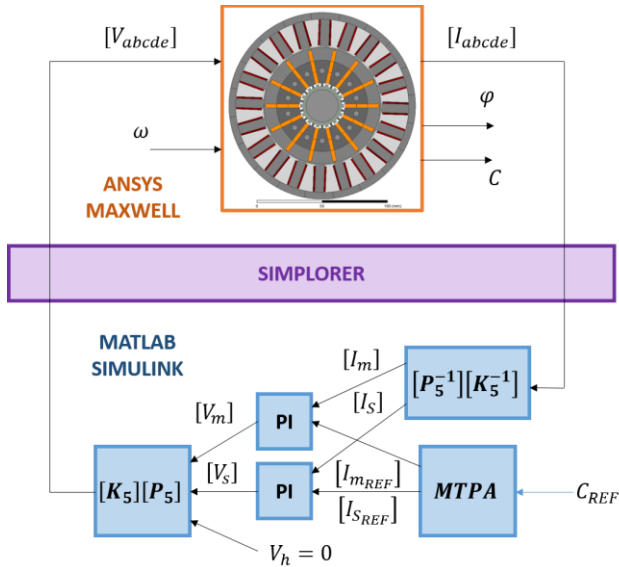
$[V_{abcde}]$

$[I_{abcde}]$

$\omega$

$\varphi$

$C$

ANSYS MAXWELL

0 50 100 (mm)

SIMPLORER

MATLAB SIMULINK

$[I_m]$

$[I_S]$

$[\boldsymbol{P}_5^{-1}][\boldsymbol{K}_5^{-1}]$

$[V_m]$

PI

$[V_S]$

PI

$[I_{m_{REF}}]$

$[I_{S_{REF}}]$

$[\boldsymbol{K}_5][\boldsymbol{P}_5]$

$\boldsymbol{MTPA}$

$C_{REF}$

$V_h = 0$